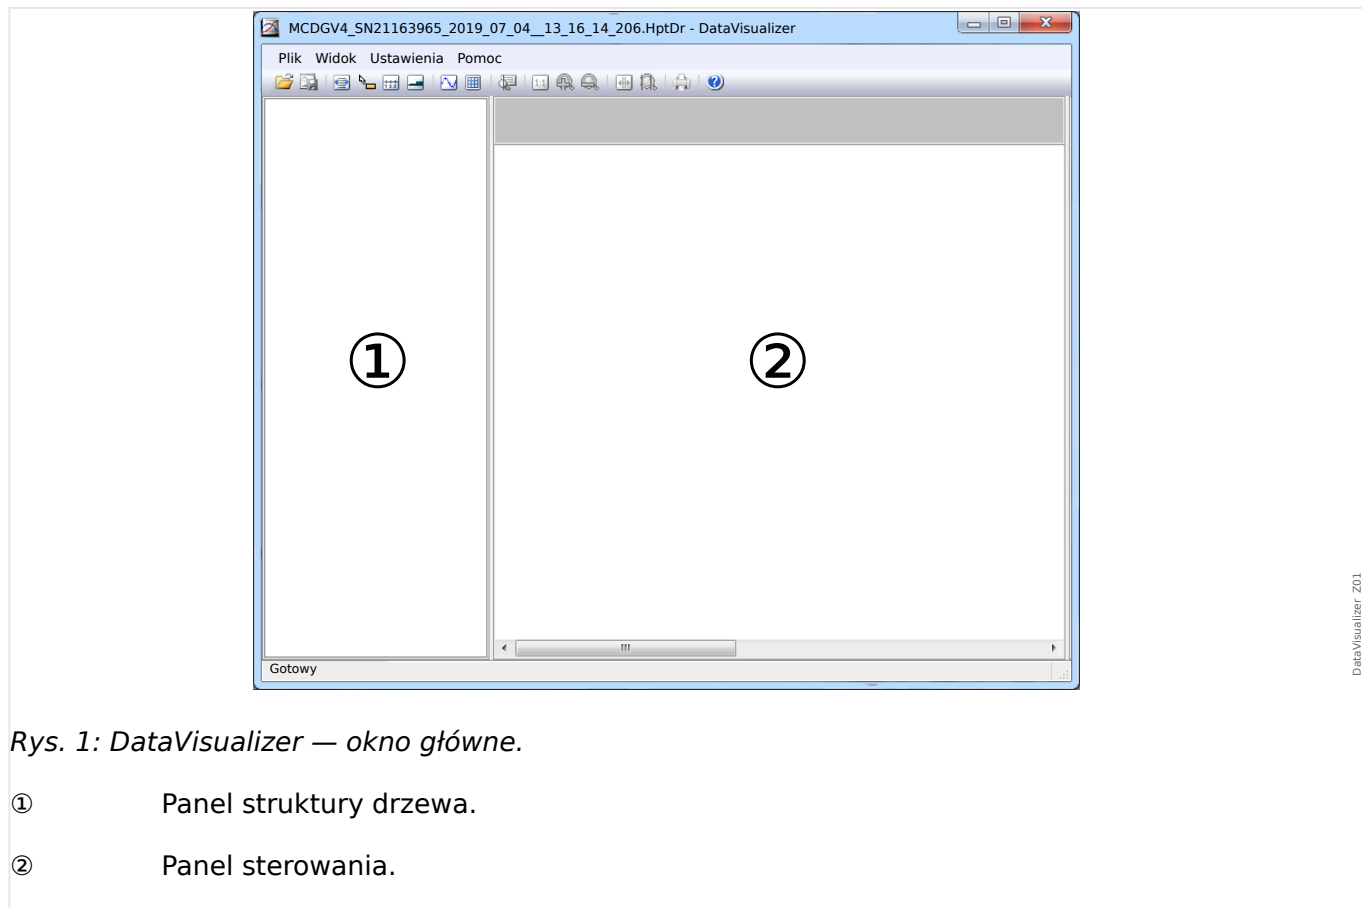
MCDGV4_SN21163965_2019_07_04__13_16_14_206.HptDr - DataVisualizer

Plik Widok Ustawienia Pomoc

①

②

Gotowy

DataVisualizer_Z01

Rys. 1: DataVisualizer — okno główne.

① Panel struktury drzewa.

② Panel sterowania.